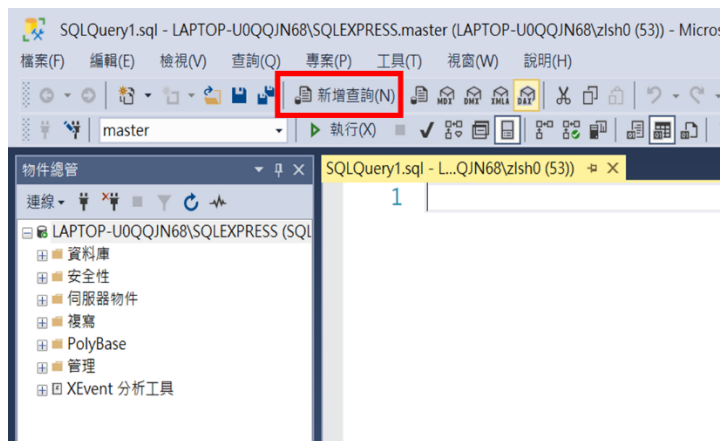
SQLQuery1.sql - LAPTOP-U0QQJN68\SQLEXPRESS.master (LAPTOP-U0QQJN68\zlsh0 (53)) - Micros

檔案(F) 編輯(E) 檢視(V) 查詢(Q) 專案(P) 工具(T) 視窗(W) 說明(H)

新增查詢(N)

MDX DMX XMLA DAX

master 執行(X)

物件總管

連線

LAPTOP-U0QQJN68\SQLEXPRESS (SQL

資料庫

安全性

伺服器物件

複寫

PolyBase

管理

XEvent 分析工具

SQLQuery1.sql - L...QJN68\zlsh0 (53))

1